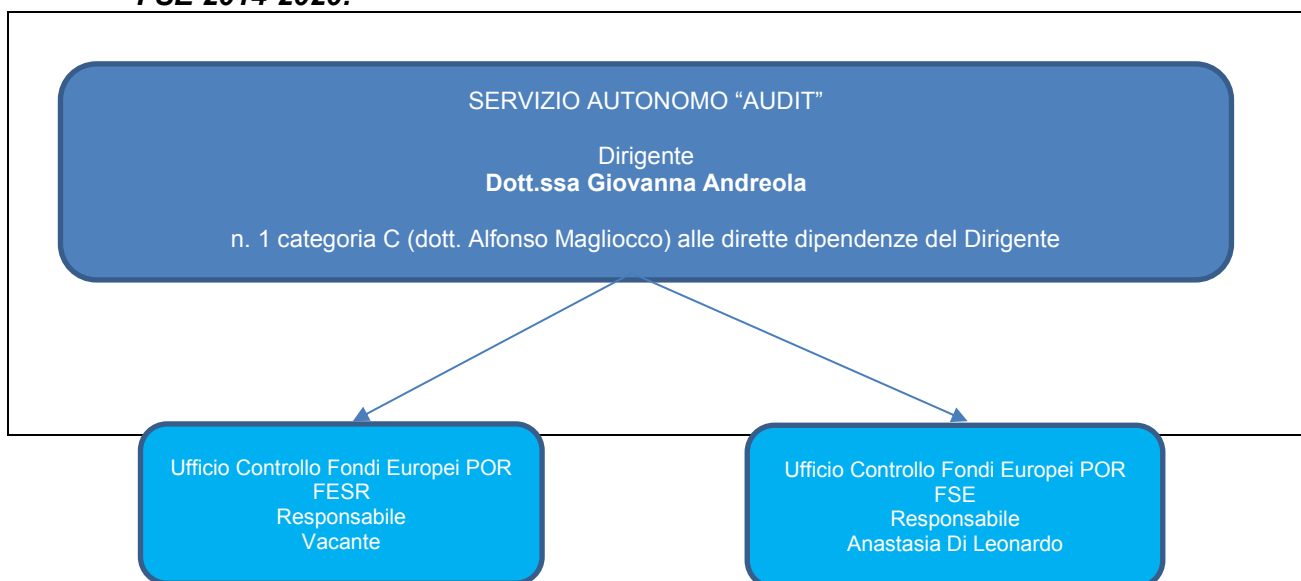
FSE 2014-2020.

SERVIZIO AUTONOMO “AUDIT”

Dirigente
**Dott.ssa Giovanna Andreola**

n. 1 categoria C (dott. Alfonso Magliocco) alle dirette dipendenze del Dirigente

Ufficio Controllo Fondi Europei POR FESR
Responsabile
Vacante

Ufficio Controllo Fondi Europei POR FSE
Responsabile
Anastasia Di Leonardo